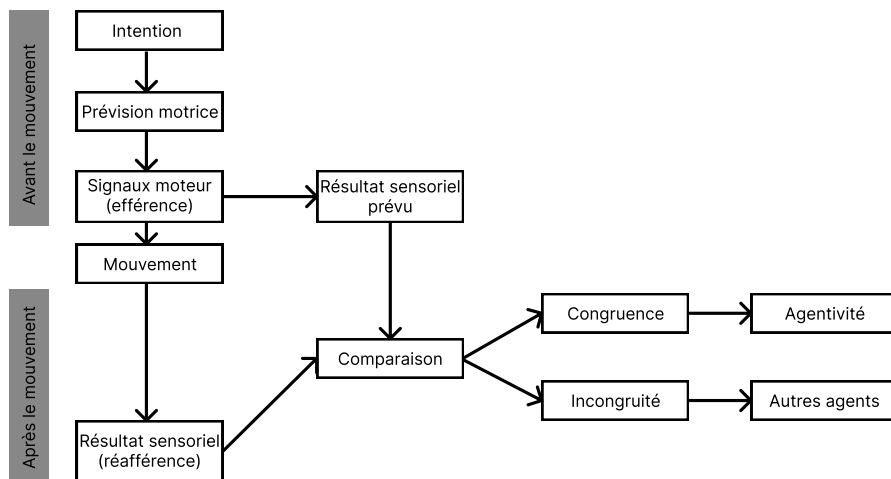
Avant le mouvement

Intention

Prévision motrice

Signaux moteur (efférence)

Résultat sensoriel prévu

Mouvement

Après le mouvement

Comparaison

Congruence

Agentivité

Incongruité

Autres agents

Résultat sensoriel (réafférence)